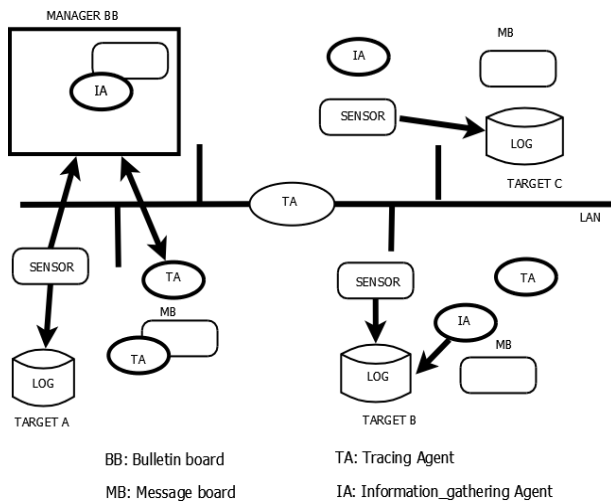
MANAGER BB

IA

IA

MB

SENSOR

LOG

TARGET C

TA

LAN

SENSOR

TA

TA

MB

TA

SENSOR

IA

MB

LOG

LOG

TARGET A

TARGET B

BB: Bulletin board

MB: Message board

TA: Tracing Agent

IA: Information_gathering Agent